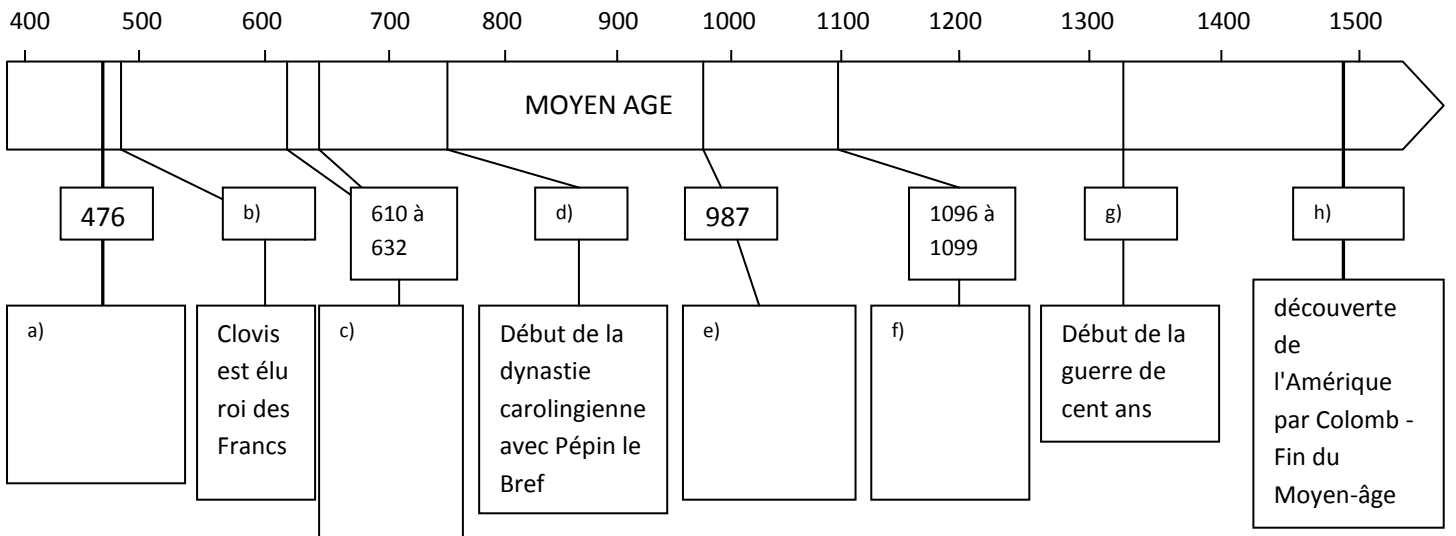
400 500 600 700 800 900 1000 1100 1200 1300 1400 1500

MOYEN AGE

476

b)

610 à 632

d)

987

1096 à 1099

g)

h)

a)

Clovis est élu roi des Francs

c)

Début de la dynastie carolingienne avec Pépin le Bref

e)

f)

Début de la guerre de cent ans

découverte de l'Amérique par Colomb - Fin du Moyen-âge